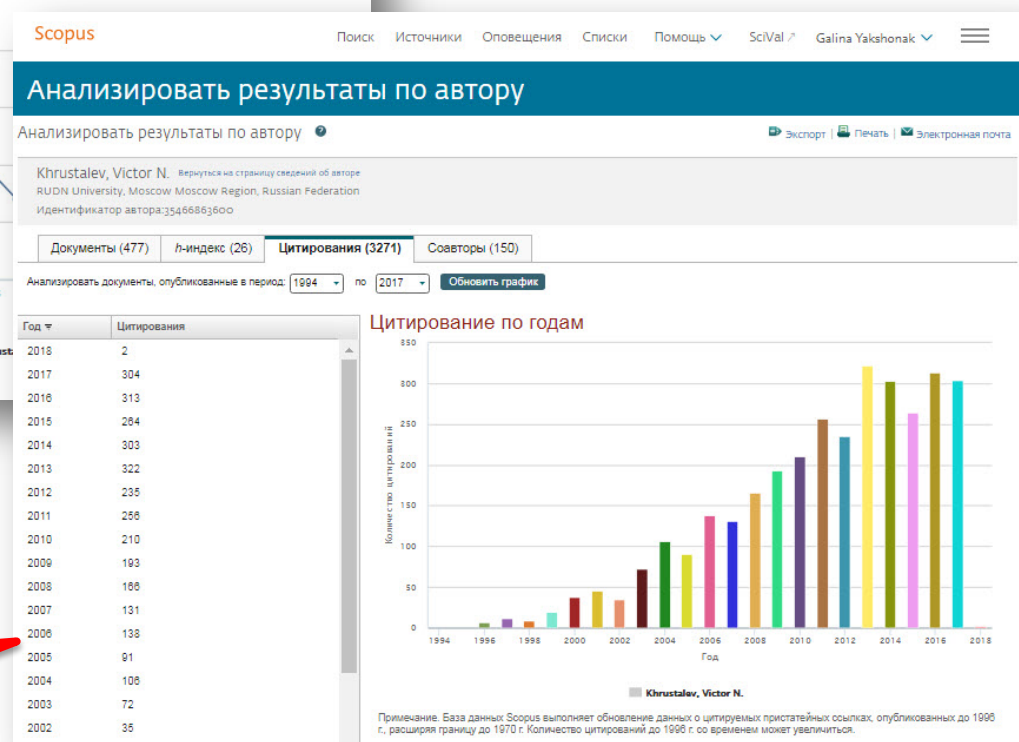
Scopus

Поиск Источники Оповещения Списки Помощь SciVal Galina Yakshonak

Анализировать результаты по автору

Анализировать результаты по автору

Экспорт | Печать | Электронная почта

Khrustalev, Victor N. Вернуться на страницу сведений об авторе
RUDN University, Moscow Moscow Region, Russian Federation
Идентификатор автора:35466863600

Документы (477) h-индекс (26) Цитирования (3271) Соавторы (150)

Анализировать документы, опубликованные в период: 1994 по 2017 Обновить график

| Год | Цитирования |
|---|---|
| 2018 | 2 |
| 2017 | 304 |
| 2016 | 313 |
| 2015 | 264 |
| 2014 | 303 |
| 2013 | 322 |
| 2012 | 235 |
| 2011 | 256 |
| 2010 | 210 |
| 2009 | 193 |
| 2008 | 166 |
| 2007 | 131 |
| 2006 | 138 |
| 2005 | 91 |
| 2004 | 106 |
| 2003 | 72 |
| 2002 | 35 |

Цитирование по годам

350
300
250
200
150
100
50
0

Количество цитирований

1994 1996 1998 2000 2002 2004 2006 2008 2010 2012 2014 2016 2018

Год

Khrustalev, Victor N.

Примечание. База данных Scopus выполняет обновление данных о цитируемых пристатейных ссылках, опубликованных до 1996 г., расширяя границу до 1970 г. Количество цитирований до 1996 г. со временем может увеличиться.